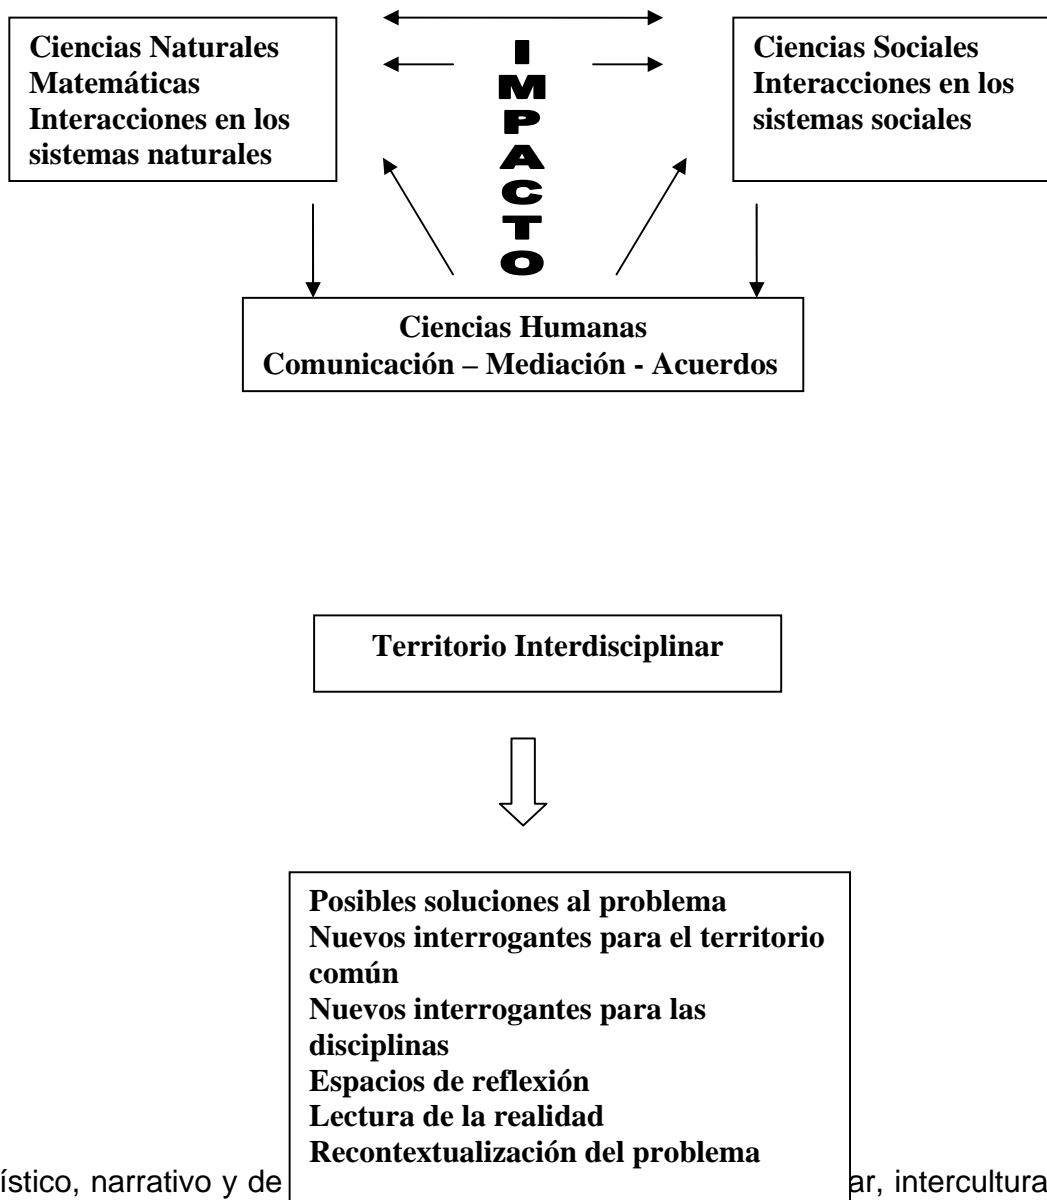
Ciencias Naturales
Matemáticas
Interacciones en los sistemas naturales

I
M
P
A
C
T
O

Ciencias Sociales
Interacciones en los sistemas sociales

Ciencias Humanas
Comunicación – Mediación - Acuerdos

Territorio Interdisciplinar

Posibles soluciones al problema
Nuevos interrogantes para el territorio común
Nuevos interrogantes para las disciplinas
Espacios de reflexión
Lectura de la realidad
Recontextualización del problema

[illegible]ístico, narrativo y de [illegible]ar, intercultura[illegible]